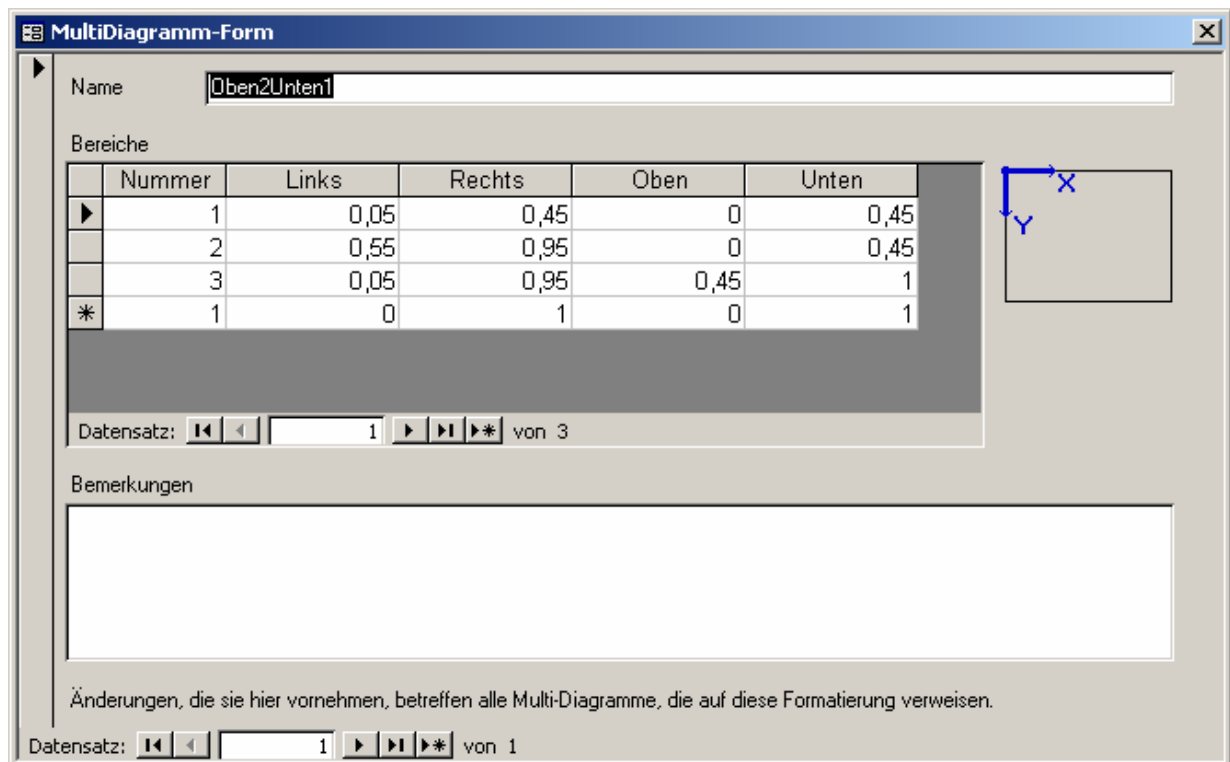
MultiDiagramm-Form

Name Oben2Unten1

Bereiche

| Nummer | Links | Rechts | Oben | Unten |
|---|---|---|---|---|
| 1 | 0,05 | 0,45 | 0 | 0,45 |
| 2 | 0,55 | 0,95 | 0 | 0,45 |
| 3 | 0,05 | 0,95 | 0,45 | 1 |
| 1 | 0 | 1 | 0 | 1 |

Datensatz: 1 von 3

X
Y

Bemerkungen

Änderungen, die sie hier vornehmen, betreffen alle Multi-Diagramme, die auf diese Formatierung verweisen.

Datensatz: 1 von 1